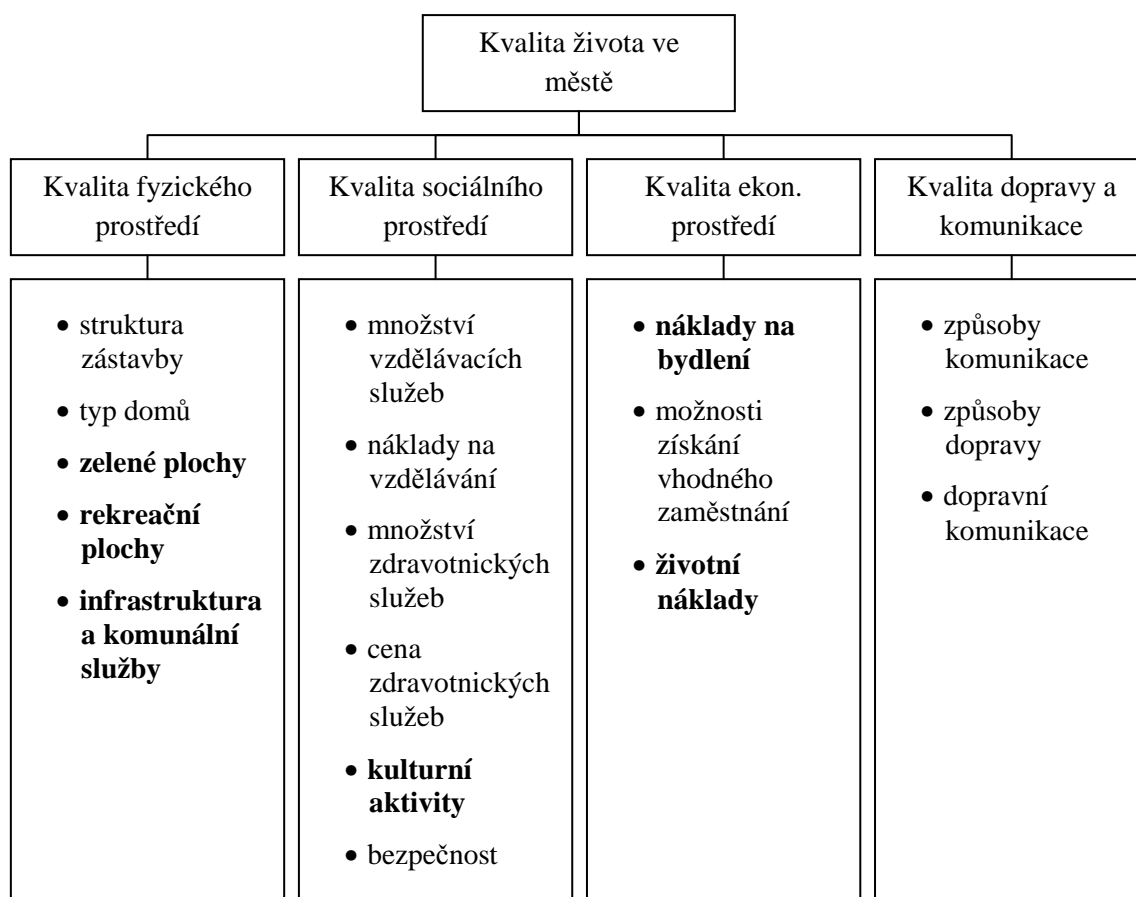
Kvalita života ve městě

Kvalita fyzického prostředí

- struktura zástavby
- typ domů
- zelené plochy
- rekreační plochy
- infrastruktura a komunální služby

Kvalita sociálního prostředí

- množství vzdělávacích služeb
- náklady na vzdělávání
- množství zdravotnických služeb
- cena zdravotnických služeb
- kulturní aktivity
- bezpečnost

Kvalita ekon. prostředí

- náklady na bydlení
- možnosti získání vhodného zaměstnání
- životní náklady

Kvalita dopravy a komunikace

- způsoby komunikace
- způsoby dopravy
- dopravní komunikace